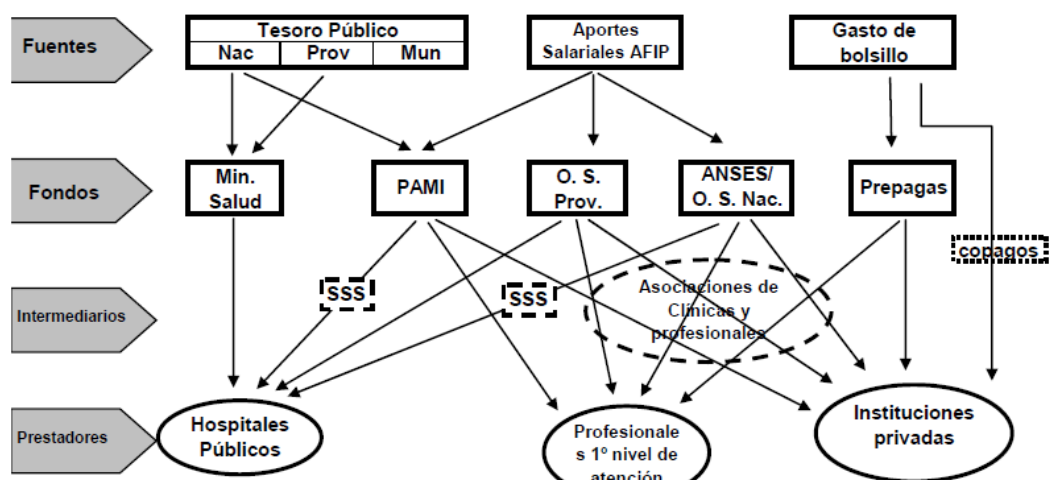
Fuentes

Tesoro Público
Nac | Prov | Mun

Aportes Salariales AFIP

Gasto de bolsillo

Fondos

Min. Salud

PAMI

O. S. Prov.

ANSES/ O. S. Nac.

Prepagas

copagos

Intermediarios

SSS

SSS

Asociaciones de Clínicas y profesionales

Prestadores

Hospitales Públicos

Profesionales 1º nivel de atención

Instituciones privadas